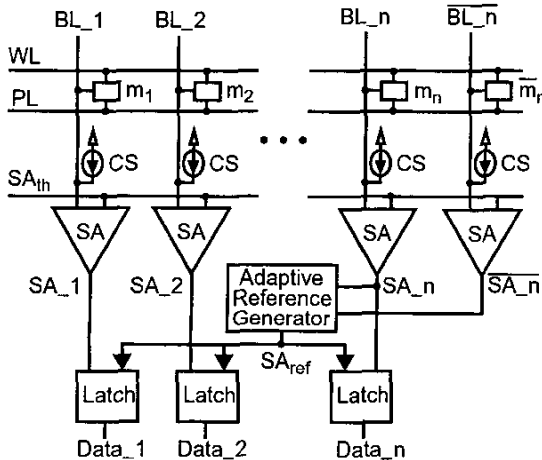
BL_1 BL_2 BL_n $\overline{BL\_n}$

WL

PL

$m_1$ $m_2$ $m_n$ $\overline{m}_r$

CS CS CS CS

$SA_{th}$

SA SA SA SA

SA_1 SA_2 SA_n $\overline{SA\_n}$

Adaptive Reference Generator

$SA_{ref}$

Latch Latch Latch

Data_1 Data_2 Data_n